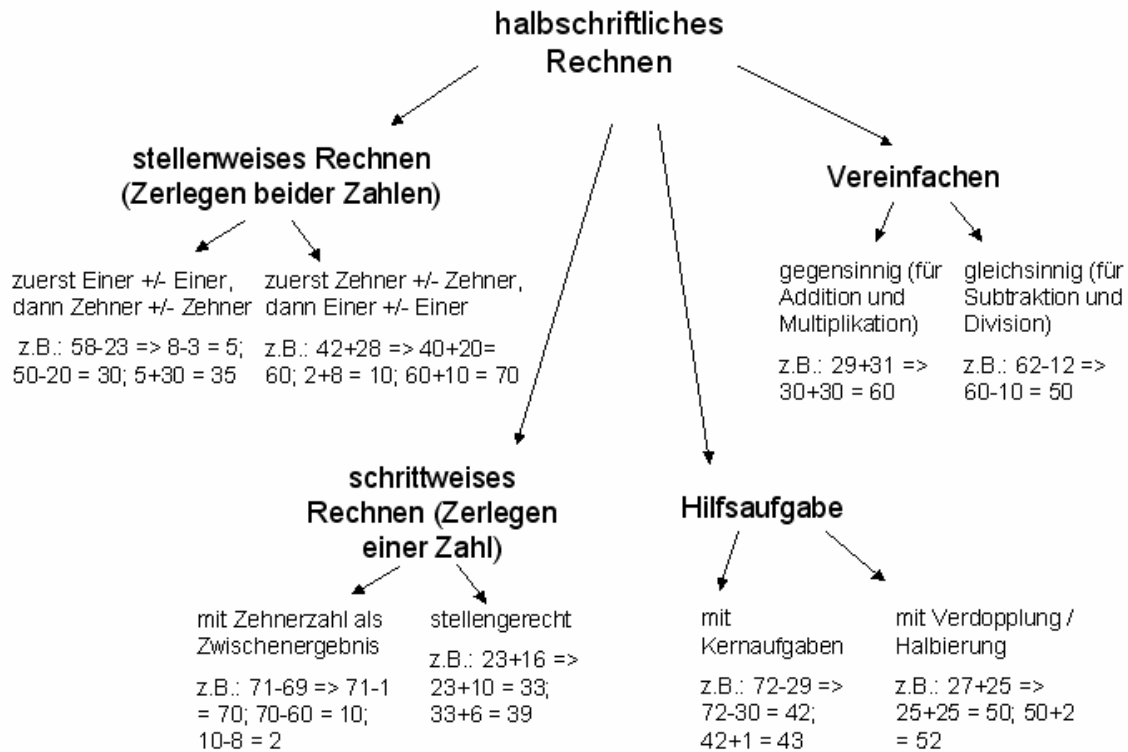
halbschriftliches Rechnen

stellenweises Rechnen (Zerlegen beider Zahlen)

zuerst Einer +/- Einer, dann Zehner +/- Zehner

z.B.: 58-23 => 8-3 = 5; 50-20 = 30; 5+30 = 35

zuerst Zehner +/- Zehner, dann Einer +/- Einer

z.B.: 42+28 => 40+20= 60; 2+8 = 10; 60+10 = 70

Vereinfachen

gegensinnig (für Addition und Multiplikation)

z.B.: 29+31 => 30+30 = 60

gleichsinnig (für Subtraktion und Division)

z.B.: 62-12 => 60-10 = 50

schrittweises Rechnen (Zerlegen einer Zahl)

mit Zehnerzahl als Zwischenergebnis

z.B.: 71-69 => 71-1 = 70; 70-60 = 10; 10-8 = 2

stellengerecht

z.B.: 23+16 => 23+10 = 33; 33+6 = 39

Hilfsaufgabe

mit Kernaufgaben

z.B.: 72-29 => 72-30 = 42; 42+1 = 43

mit Verdopplung / Halbierung

z.B.: 27+25 => 25+25 = 50; 50+2 = 52